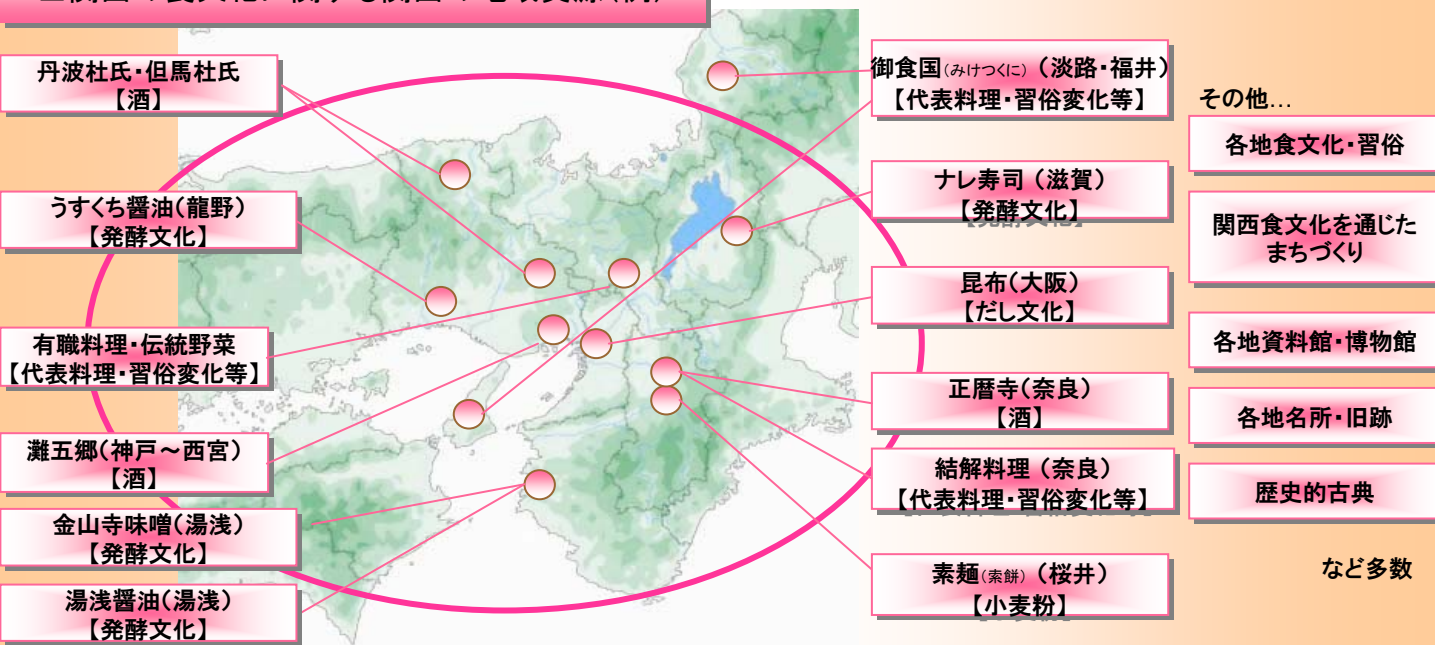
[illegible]

丹波杜氏・但馬杜氏
【酒】

うすくち醤油（龍野）
【発酵文化】

有職料理・伝統野菜
【代表料理・習俗変化等】

灘五郷（神戸～西宮）
【酒】

金山寺味噌（湯浅）
【発酵文化】

湯浅醤油（湯浅）
【発酵文化】

御食国（みけつくに）（淡路・福井）
【代表料理・習俗変化等】

ナレ寿司（滋賀）
【発酵文化】

昆布（大阪）
【だし文化】

正暦寺（奈良）
【酒】

結解料理（奈良）
【代表料理・習俗変化等】

素麺（索餅）（桜井）
【小麦粉】

その他…

各地食文化・習俗

関西食文化を通じたまちづくり

各地資料館・博物館

各地名所・旧跡

歴史的古典

など多数